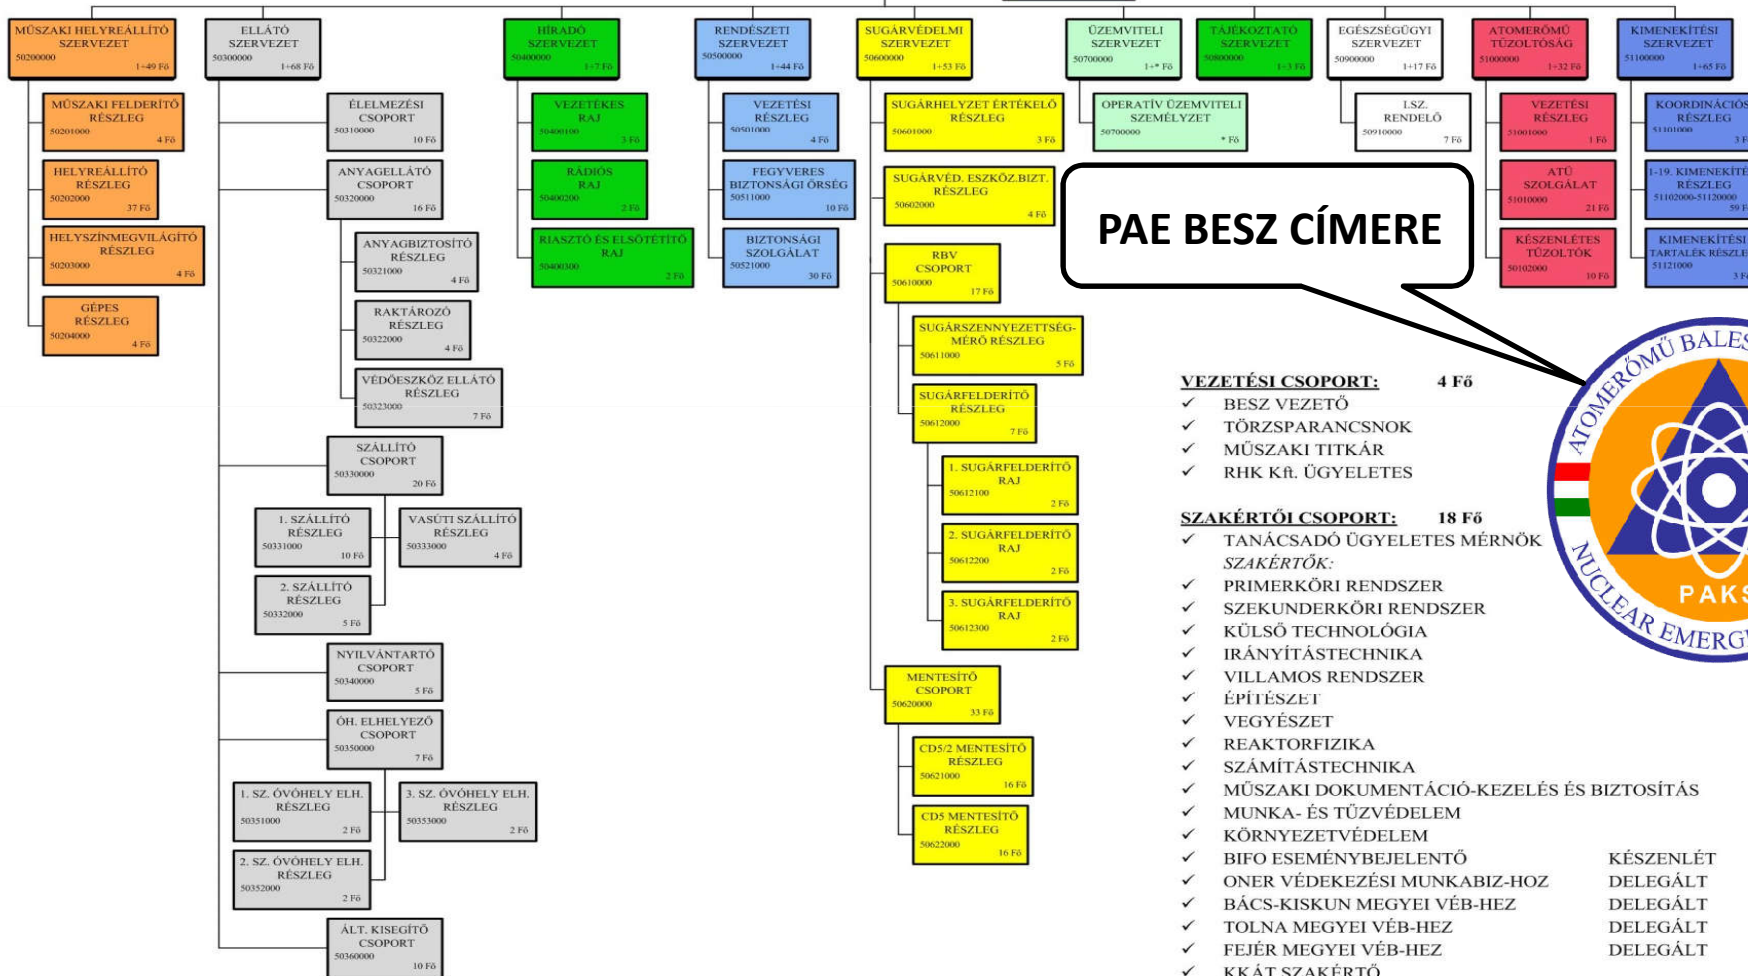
MŰSZAKI HELYREÁLLÍTÓ SZERVEZET
50200000 1+49 Fő

MŰSZAKI FELDERÍTŐ RÉSZLEG
50201000 4 Fő

HELYREÁLLÍTÓ RÉSZLEG
50202000 37 Fő

HELYSZÍNMEGVILÁGÍTÓ RÉSZLEG
50203000 4 Fő

GÉPES RÉSZLEG
50204000 4 Fő

ELLÁTÓ SZERVEZET
50300000 1+68 Fő

ÉLELMEZÉSI CSOPORT
50310000 10 Fő

ANYAGELLÁTÓ CSOPORT
50320000 16 Fő

ANYAGBIZTOSÍTÓ RÉSZLEG
50321000 4 Fő

RAKTÁROZÓ RÉSZLEG
50322000 4 Fő

VÉDŐESZKÖZ ELLÁTÓ RÉSZLEG
50323000 7 Fő

SZÁLLÍTÓ CSOPORT
50330000 20 Fő

1. SZÁLLÍTÓ RÉSZLEG
50331000 10 Fő

VASÚTI SZÁLLÍTÓ RÉSZLEG
50333000 4 Fő

2. SZÁLLÍTÓ RÉSZLEG
50332000 5 Fő

NYILVÁNTARTÓ CSOPORT
50340000 5 Fő

ÓH. ELHELYEZŐ CSOPORT
50350000 7 Fő

1. SZ. ÓVÓHELY ELH. RÉSZLEG
50351000 2 Fő

3. SZ. ÓVÓHELY ELH. RÉSZLEG
50353000 2 Fő

2. SZ. ÓVÓHELY ELH. RÉSZLEG
50352000 2 Fő

ÁLT. KISEGÍTŐ CSOPORT
50360000 10 Fő

HÍRADÓ SZERVEZET
50400000 1+7 Fő

VEZETÉKES RAJ
50400100 3 Fő

RÁDIÓS RAJ
50400200 2 Fő

RIASZTÓ ÉS ELSÖTÉTÍTŐ RAJ
50400300 2 Fő

RENDÉSZETI SZERVEZET
50500000 1+44 Fő

VEZETÉSI RÉSZLEG
50501000 4 Fő

FEGYVERES BIZTONSÁGI ŐRSÉG
50511000 10 Fő

BIZTONSÁGI SZOLGÁLAT
50521000 30 Fő

SUGÁRVÉDELMI SZERVEZET
50600000 1+53 Fő

SUGÁRHELYZET ÉRTÉKELŐ RÉSZLEG
50601000 3 Fő

SUGÁRVÉD. ESZKÖZ.BIZT. RÉSZLEG
50602000 4 Fő

RBV CSOPORT
50610000 17 Fő

SUGÁRSZENNYEZETTSÉG-MÉRŐ RÉSZLEG
50611000 5 Fő

SUGÁRFELDERÍTŐ RÉSZLEG
50612000 7 Fő

1. SUGÁRFELDERÍTŐ RAJ
50612100 2 Fő

2. SUGÁRFELDERÍTŐ RAJ
50612200 2 Fő

3. SUGÁRFELDERÍTŐ RAJ
50612300 2 Fő

MENTESÍTŐ CSOPORT
50620000 33 Fő

CD5/2 MENTESÍTŐ RÉSZLEG
50621000 16 Fő

CD5 MENTESÍTŐ RÉSZLEG
50622000 16 Fő

ÜZEMVITELI SZERVEZET
50700000 1+* Fő

OPERATÍV ÜZEMVITELI SZEMÉLYZET
50700000 * Fő

TÁJÉKOZTATÓ SZERVEZET
50800000 1+3 Fő

EGÉSZSÉGÜGYI SZERVEZET
50900000 1+17 Fő

I.SZ. RENDELŐ
50910000 7 Fő

ATOMERŐMŰ TŰZOLTÓSÁG
51000000 1+32 Fő

VEZETÉSI RÉSZLEG
51001000 1 Fő

ATÜ SZOLGÁLAT
51010000 21 Fő

KÉSZENLÉTES TŰZOLTÓK
50102000 10 Fő

KIMENEKÍTÉSI SZERVEZET
51100000 1+65 Fő

KOORDINÁCIÓS RÉSZLEG
51101000 3 F

1-19. KIMENEKÍTÉ RÉSZLEG
51102000-51120000 59 F

KIMENEKÍTÉSI TARTALÉK RÉSZLE
51121000 3 F

PAE BESZ CÍMERE

ATOMERŐMŰ BALES
PAKS
NUCLEAR EMERG

VEZETÉSI CSOPORT: 4 Fő
✓ BESZ VEZETŐ
✓ TÖRZSPARANCSNOK
✓ MŰSZAKI TITKÁR
✓ RHK Kft. ÜGYELETES

SZAKÉRTŐI CSOPORT: 18 Fő
✓ TANÁCSADÓ ÜGYELETES MÉRNÖK
SZAKÉRTŐK:
✓ PRIMERKÖRI RENDSZER
✓ SZEKUNDERKÖRI RENDSZER
✓ KÜLSŐ TECHNOLÓGIA
✓ IRÁNYÍTÁSTECHNIKA
✓ VILLAMOS RENDSZER
✓ ÉPÍTÉSZET
✓ VEGYÉSZET
✓ REAKTORFIZIKA
✓ SZÁMÍTÁSTECHNIKA
✓ MŰSZAKI DOKUMENTÁCIÓ-KEZELÉS ÉS BIZTOSÍTÁS
✓ MUNKA- ÉS TŰZVÉDELEM
✓ KÖRNYEZETVÉDELEM
✓ BIFO ESEMÉNYBEJELENTŐ KÉSZENLÉT
✓ ONER VÉDEKEZÉSI MUNKABIZ-HOZ DELEGÁLT
✓ BÁCS-KISKUN MEGYEI VÉB-HEZ DELEGÁLT
✓ TOLNA MEGYEI VÉB-HEZ DELEGÁLT
✓ FEJÉR MEGYEI VÉB-HEZ DELEGÁLT
✓ KKÁT SZAKÉRTŐ